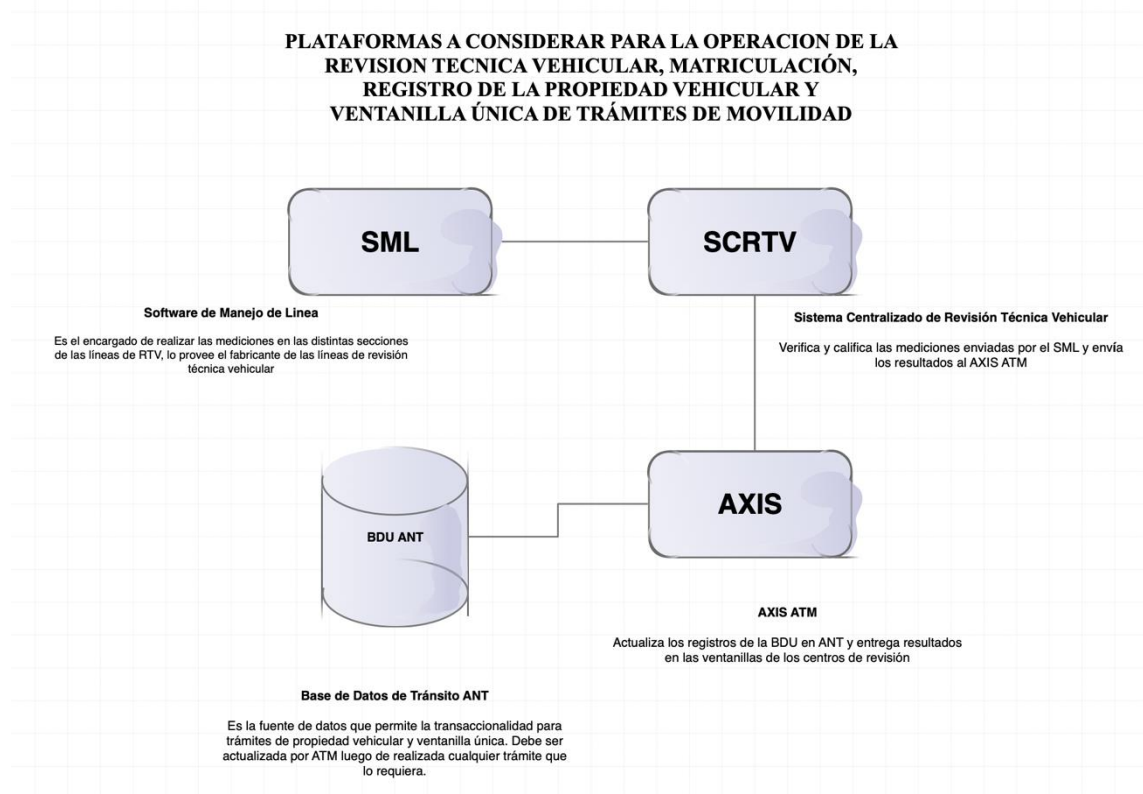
PLATAFORMAS A CONSIDERAR PARA LA OPERACION DE LA REVISION TECNICA VEHICULAR, MATRICULACIÓN, REGISTRO DE LA PROPIEDAD VEHICULAR Y VENTANILLA ÚNICA DE TRÁMITES DE MOVILIDAD

SML

SCRTV

Software de Manejo de Linea

Es el encargado de realizar las mediciones en las distintas secciones de las líneas de RTV, lo provee el fabricante de las líneas de revisión técnica vehicular

Sistema Centralizado de Revisión Técnica Vehicular

Verifica y califica las mediciones enviadas por el SML y envía los resultados al AXIS ATM

BDU ANT

AXIS

AXIS ATM

Actualiza los registros de la BDU en ANT y entrega resultados en las ventanillas de los centros de revisión

Base de Datos de Tránsito ANT

Es la fuente de datos que permite la transaccionalidad para trámites de propiedad vehicular y ventanilla única. Debe ser actualizada por ATM luego de realizada cualquier trámite que lo requiera.